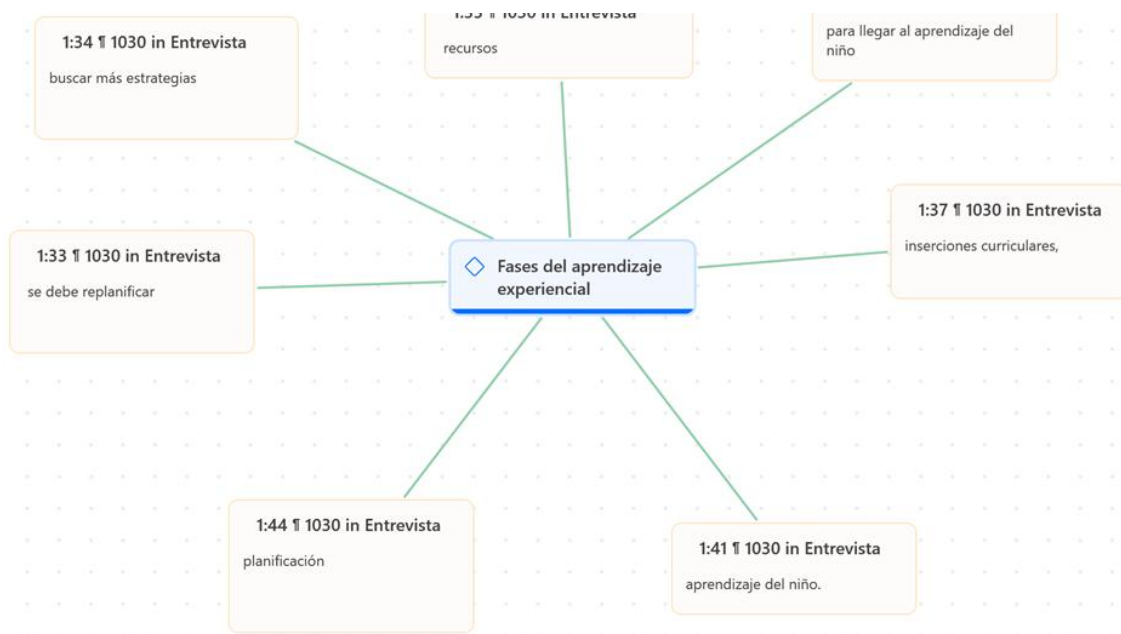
1:34 ¶ 1030 in Entrevista

buscar más estrategias

1:3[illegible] ¶ 1030 in Entrevista

recursos

para llegar al aprendizaje del niño

1:37 ¶ 1030 in Entrevista

inserciones curriculares,

1:33 ¶ 1030 in Entrevista

se debe replanificar

Fases del aprendizaje experiencial

1:44 ¶ 1030 in Entrevista

planificación

1:41 ¶ 1030 in Entrevista

aprendizaje del niño.